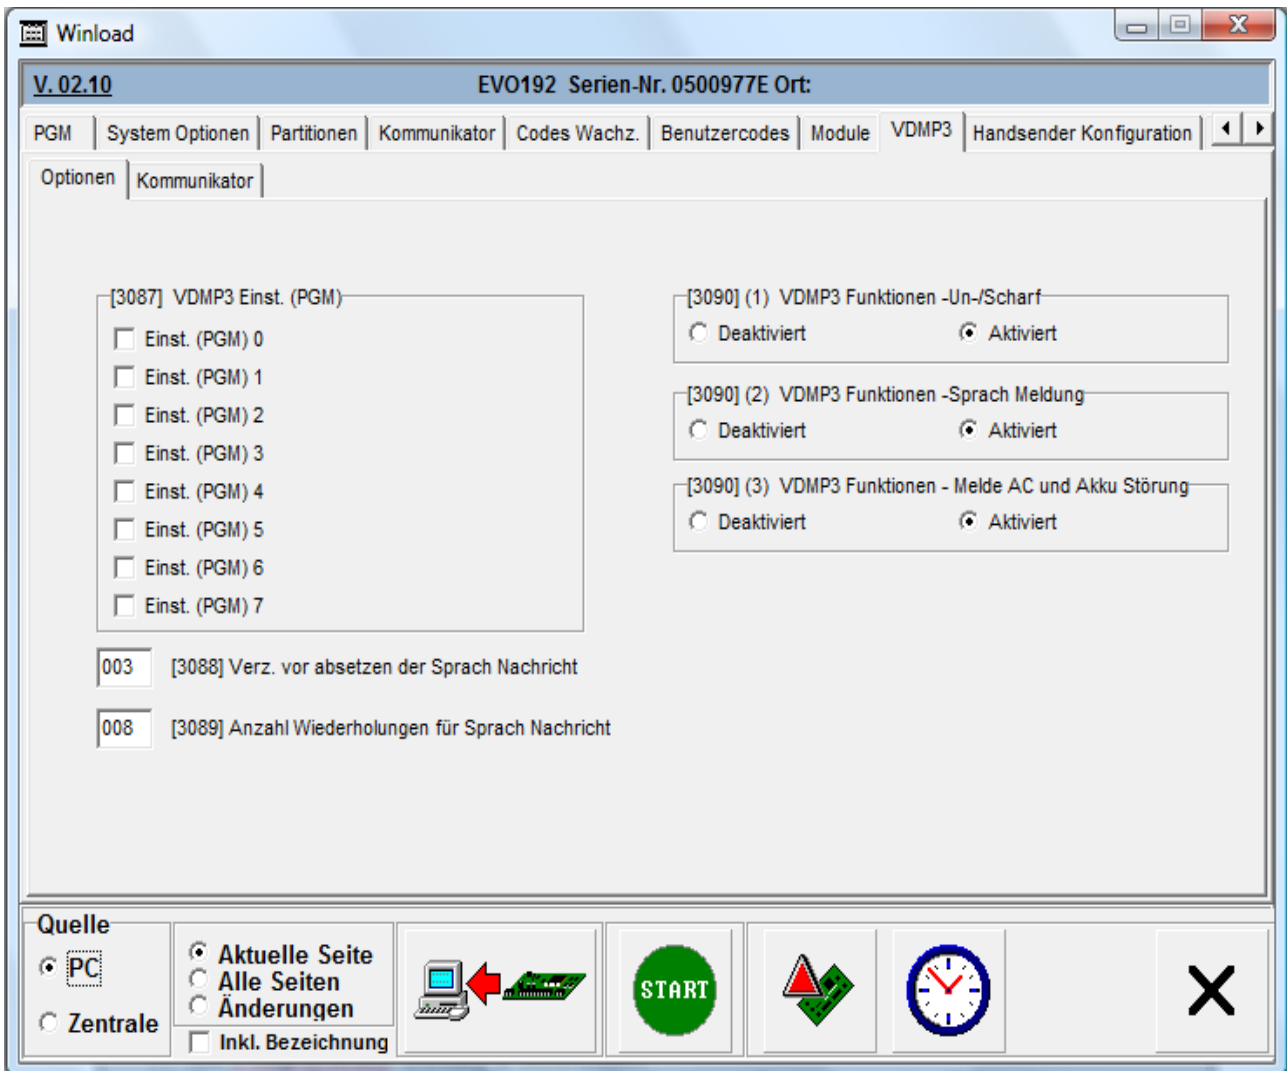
Winload

V. 02.10 EVO192 Serien-Nr. 0500977E Ort:

PGM | System Optionen | Partitionen | Kommunikator | Codes Wachz. | Benutzercodes | Module | VDMP3 | Handsender Konfiguration

Optionen | Kommunikator

[3087] VDMP3 Einst. (PGM)
Einst. (PGM) 0
Einst. (PGM) 1
Einst. (PGM) 2
Einst. (PGM) 3
Einst. (PGM) 4
Einst. (PGM) 5
Einst. (PGM) 6
Einst. (PGM) 7

[3090] (1) VDMP3 Funktionen -Un-/Scharf
Deaktiviert Aktiviert

[3090] (2) VDMP3 Funktionen -Sprach Meldung
Deaktiviert Aktiviert

[3090] (3) VDMP3 Funktionen - Melde AC und Akku Störung
Deaktiviert Aktiviert

003 [3088] Verz. vor absetzen der Sprach Nachricht

008 [3089] Anzahl Wiederholungen für Sprach Nachricht

Quelle
PC
Zentrale

Aktuelle Seite
Alle Seiten
Änderungen
Inkl. Bezeichnung

START

X